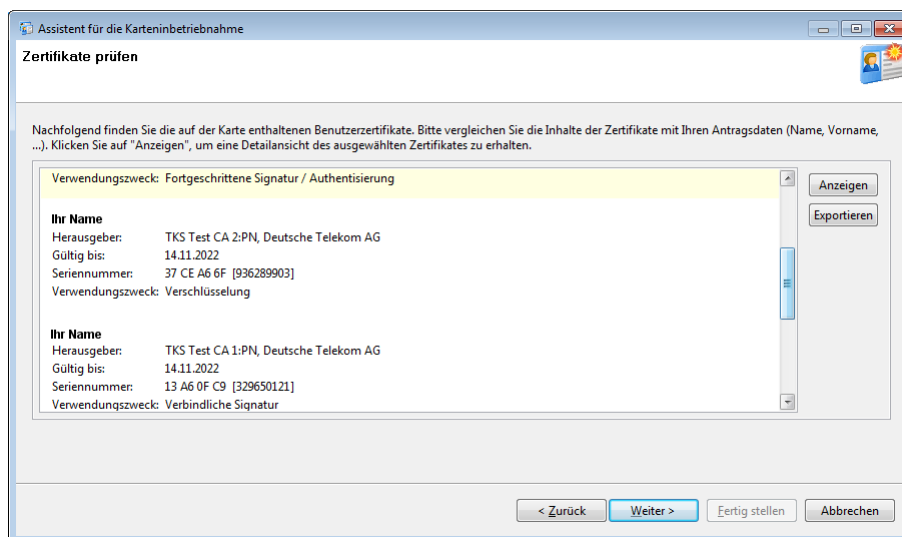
Assistent für die Karteninbetriebnahme

Zertifikate prüfen

Nachfolgend finden Sie die auf der Karte enthaltenen Benutzerzertifikate. Bitte vergleichen Sie die Inhalte der Zertifikate mit Ihren Antragsdaten (Name, Vorname, ...). Klicken Sie auf "Anzeigen", um eine Detailansicht des ausgewählten Zertifikates zu erhalten.

Verwendungszweck: Fortgeschrittene Signatur / Authentisierung

Ihr Name
Herausgeber: TKS Test CA 2:PN, Deutsche Telekom AG
Gültig bis: 14.11.2022
Seriennummer: 37 CE A6 6F [936289903]
Verwendungszweck: Verschlüsselung

Ihr Name
Herausgeber: TKS Test CA 1:PN, Deutsche Telekom AG
Gültig bis: 14.11.2022
Seriennummer: 13 A6 0F C9 [329650121]
Verwendungszweck: Verbindliche Signatur

Anzeigen
Exportieren

< Zurück
Weiter >
Fertig stellen
Abbrechen